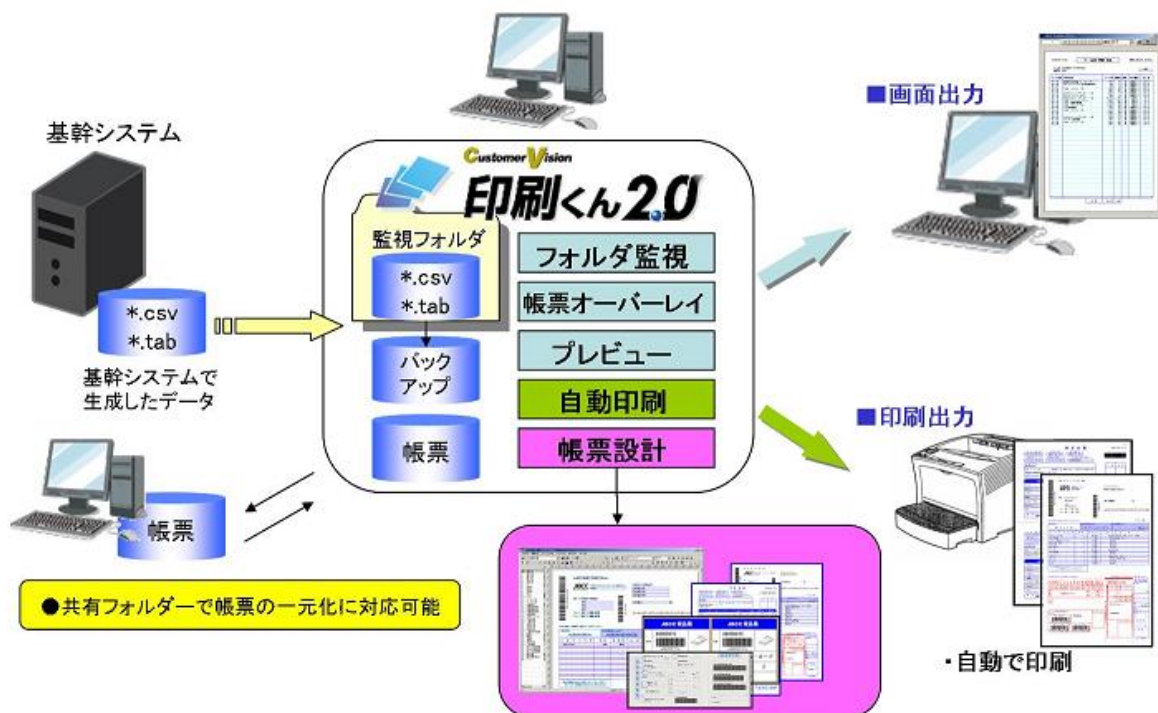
基幹システム

*.csv
*.tab

基幹システムで生成したデータ

Customer Vision
印刷くん2.0

監視フォルダ
*.csv
*.tab

バックアップ

帳票

フォルダ監視
帳票オーバーレイ
プレビュー
自動印刷
帳票設計

■画面出力

■印刷出力

帳票

●共有フォルダーで帳票の一元化に対応可能

・自動で印刷